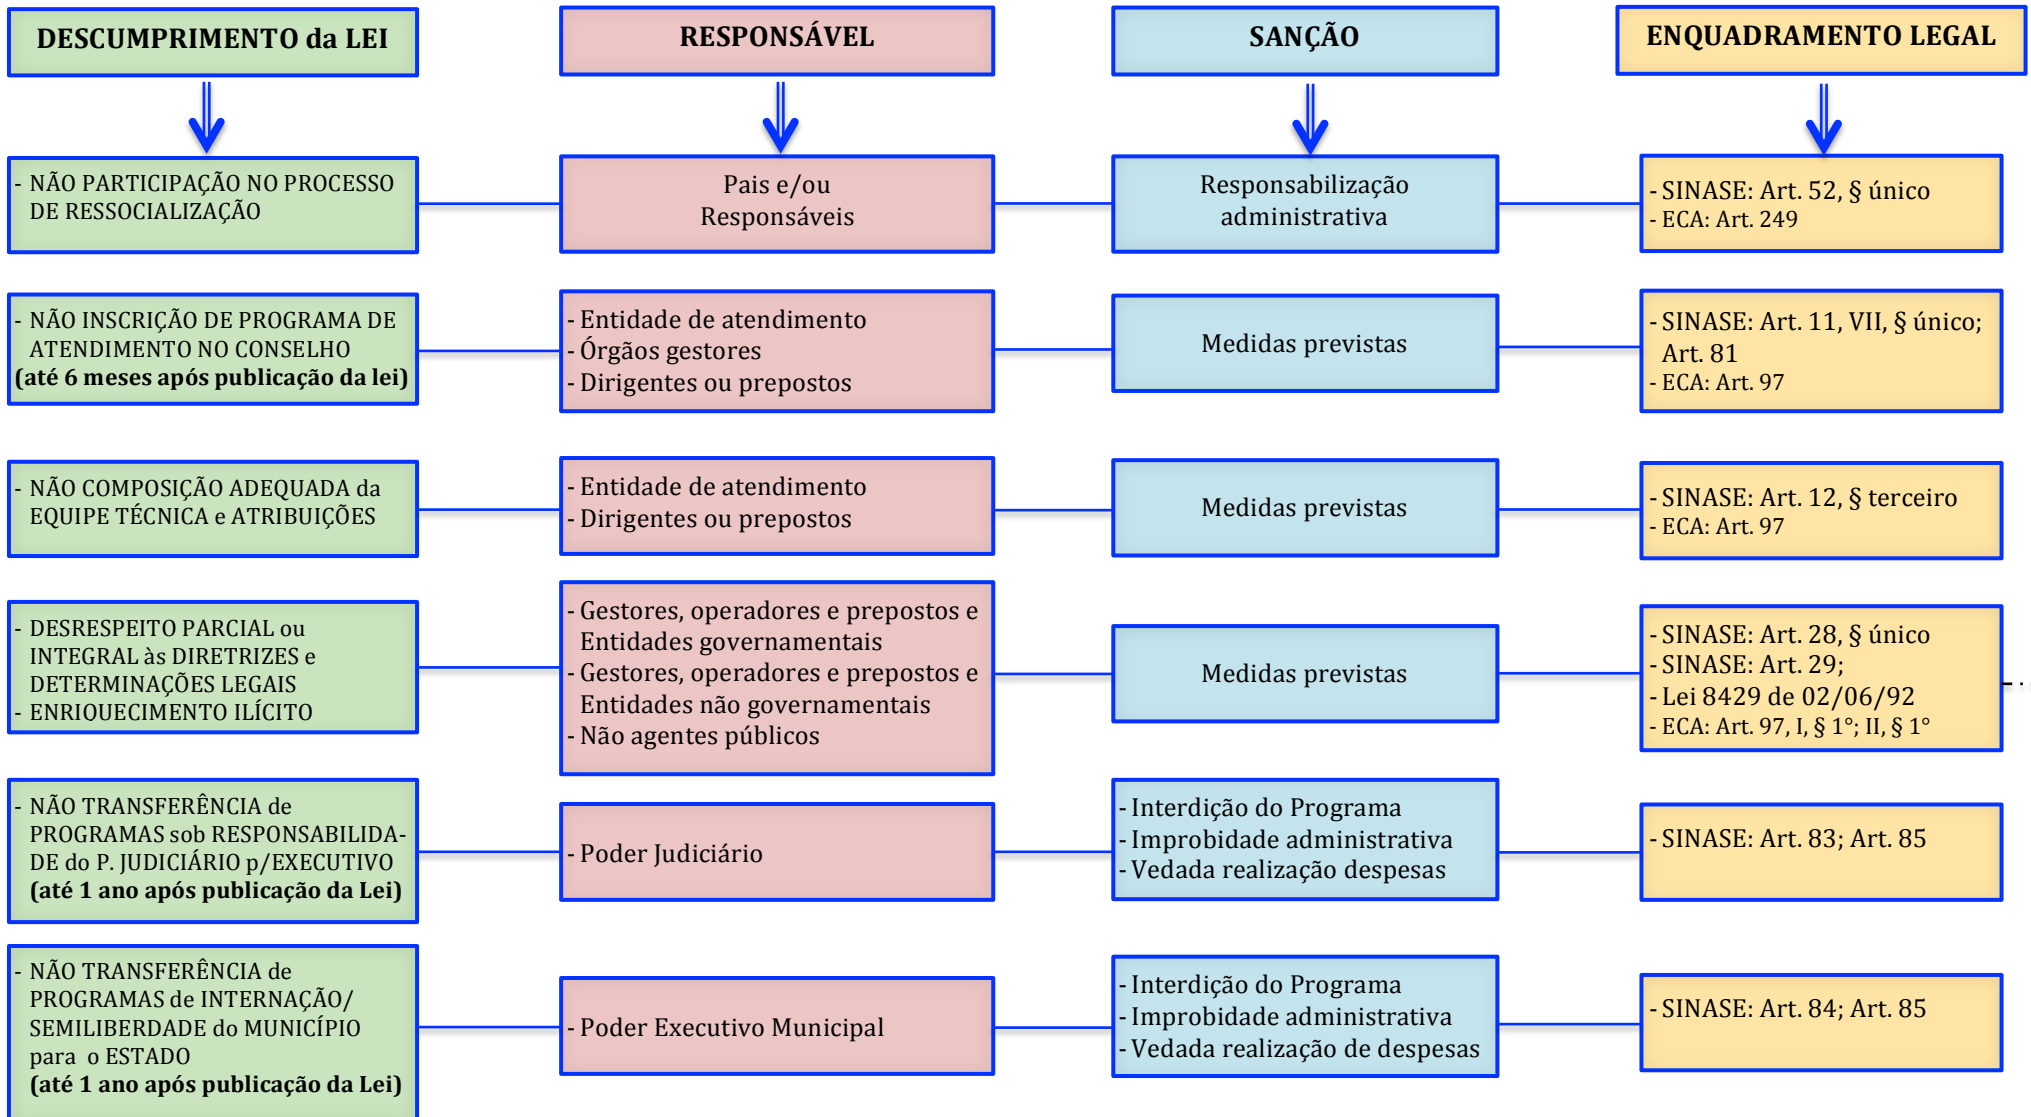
DESCUMPRIMENTO da LEI

RESPONSÁVEL

SANÇÃO

ENQUADRAMENTO LEGAL

- NÃO PARTICIPAÇÃO NO PROCESSO DE RESSOCIALIZAÇÃO

Pais e/ou Responsáveis

Responsabilização administrativa

- SINASE: Art. 52, § único
- ECA: Art. 249

- NÃO INSCRIÇÃO DE PROGRAMA DE ATENDIMENTO NO CONSELHO
**(até 6 meses após publicação da lei)**

- Entidade de atendimento
- Órgãos gestores
- Dirigentes ou prepostos

Medidas previstas

- SINASE: Art. 11, VII, § único; Art. 81
- ECA: Art. 97

- NÃO COMPOSIÇÃO ADEQUADA da EQUIPE TÉCNICA e ATRIBUIÇÕES

- Entidade de atendimento
- Dirigentes ou prepostos

Medidas previstas

- SINASE: Art. 12, § terceiro
- ECA: Art. 97

- DESRESPEITO PARCIAL ou INTEGRAL às DIRETRIZES e DETERMINAÇÕES LEGAIS
- ENRIQUECIMENTO ILÍCITO

- Gestores, operadores e prepostos e Entidades governamentais
- Gestores, operadores e prepostos e Entidades não governamentais
- Não agentes públicos

Medidas previstas

- SINASE: Art. 28, § único
- SINASE: Art. 29;
- Lei 8429 de 02/06/92
- ECA: Art. 97, I, § 1°; II, § 1°

- NÃO TRANSFERÊNCIA de PROGRAMAS sob RESPONSABILIDADE do P. JUDICIÁRIO p/EXECUTIVO
**(até 1 ano após publicação da Lei)**

- Poder Judiciário

- Interdição do Programa
- Improbidade administrativa
- Vedada realização despesas

- SINASE: Art. 83; Art. 85

- NÃO TRANSFERÊNCIA de PROGRAMAS de INTERNAÇÃO/ SEMILIBERDADE do MUNICÍPIO para o ESTADO
**(até 1 ano após publicação da Lei)**

- Poder Executivo Municipal

- Interdição do Programa
- Improbidade administrativa
- Vedada realização de despesas

- SINASE: Art. 84; Art. 85